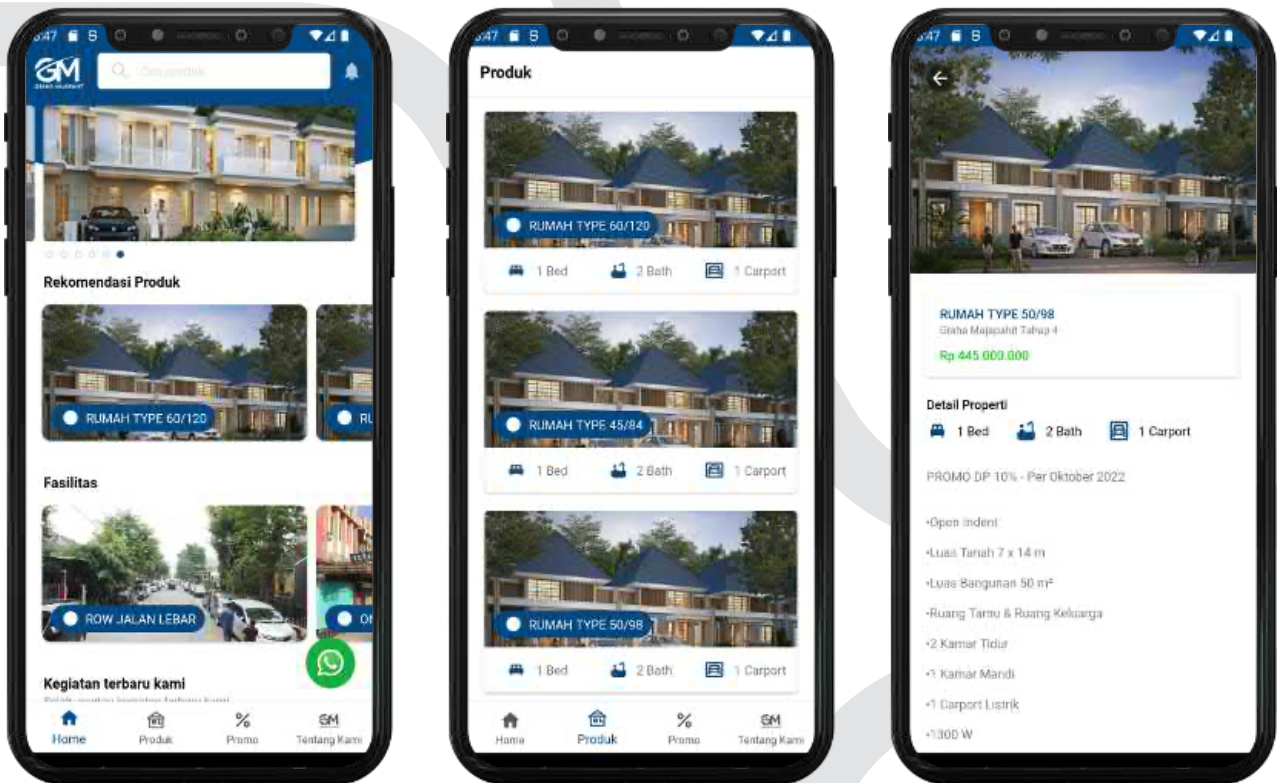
3:47 8

GM

Cari produk

Rekomendasi Produk

RUMAH TYPE 60/120

RU

Fasilitas

ROW JALAN LEBAR

ON

Kegiatan terbaru kami

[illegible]

Home

Produk

Promo

Tentang Kami

3:47 8

Produk

RUMAH TYPE 60/120

1 Bed 2 Bath 1 Carport

RUMAH TYPE 45/84

1 Bed 2 Bath 1 Carport

RUMAH TYPE 50/98

1 Bed 2 Bath 1 Carport

Home

Produk

Promo

Tentang Kami

3:47 8

RUMAH TYPE 50/98
Graha Majapahit Tahap 4
Rp 445.000.000

Detail Properti
1 Bed 2 Bath 1 Carport

PROMO DP 10% - Per Oktober 2022

•Open indent
•Luas Tanah 7 x 14 m
•Luas Bangunan 50 m²
•Ruang Tamu & Ruang Keluarga
•2 Kamar Tidur
•1 Kamar Mandi
•1 Carport Listrik
•1300 W